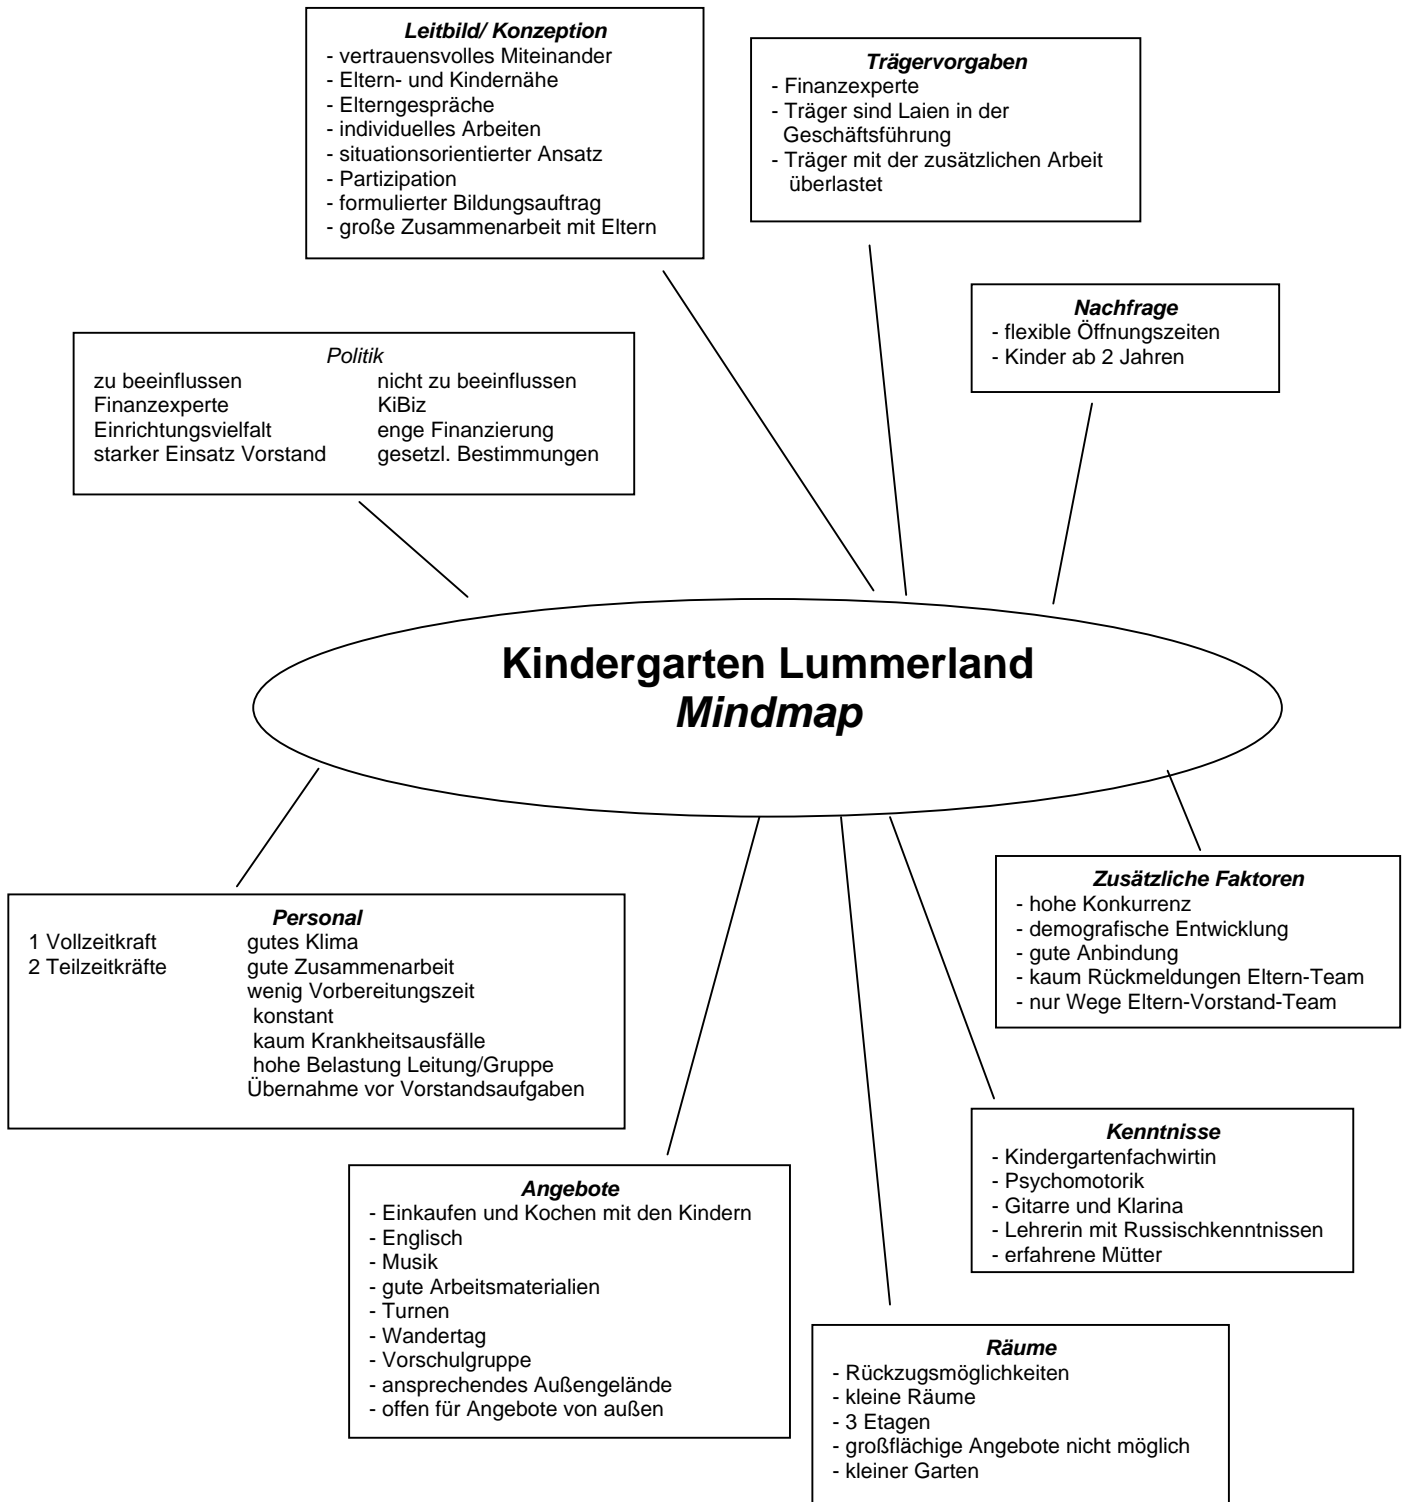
**Leitbild/ Konzeption**
- vertrauensvolles Miteinander
- Eltern- und Kindernähe
- Elterngespräche
- individuelles Arbeiten
- situationsorientierter Ansatz
- Partizipation
- formulierter Bildungsauftrag
- große Zusammenarbeit mit Eltern

**Trägervorgaben**
- Finanzexperte
- Träger sind Laien in der Geschäftsführung
- Träger mit der zusätzlichen Arbeit überlastet

**Nachfrage**
- flexible Öffnungszeiten
- Kinder ab 2 Jahren

Politik

| zu beeinflussen | nicht zu beeinflussen |
|---|---|
| Finanzexperte | KiBiz |
| Einrichtungsvielfalt | enge Finanzierung |
| starker Einsatz Vorstand | gesetzl. Bestimmungen |

**Kindergarten Lummerland**
***Mindmap***

**Personal**

| 1 Vollzeitkraft | gutes Klima |
|---|---|
| 2 Teilzeitkräfte | gute Zusammenarbeit |
| | wenig Vorbereitungszeit |
| | konstant |
| | kaum Krankheitsausfälle |
| | hohe Belastung Leitung/Gruppe |
| | Übernahme vor Vorstandsaufgaben |

**Zusätzliche Faktoren**
- hohe Konkurrenz
- demografische Entwicklung
- gute Anbindung
- kaum Rückmeldungen Eltern-Team
- nur Wege Eltern-Vorstand-Team

**Kenntnisse**
- Kindergartenfachwirtin
- Psychomotorik
- Gitarre und Klarina
- Lehrerin mit Russischkenntnissen
- erfahrene Mütter

**Angebote**
- Einkaufen und Kochen mit den Kindern
- Englisch
- Musik
- gute Arbeitsmaterialien
- Turnen
- Wandertag
- Vorschulgruppe
- ansprechendes Außengelände
- offen für Angebote von außen

**Räume**
- Rückzugsmöglichkeiten
- kleine Räume
- 3 Etagen
- großflächige Angebote nicht möglich
- kleiner Garten